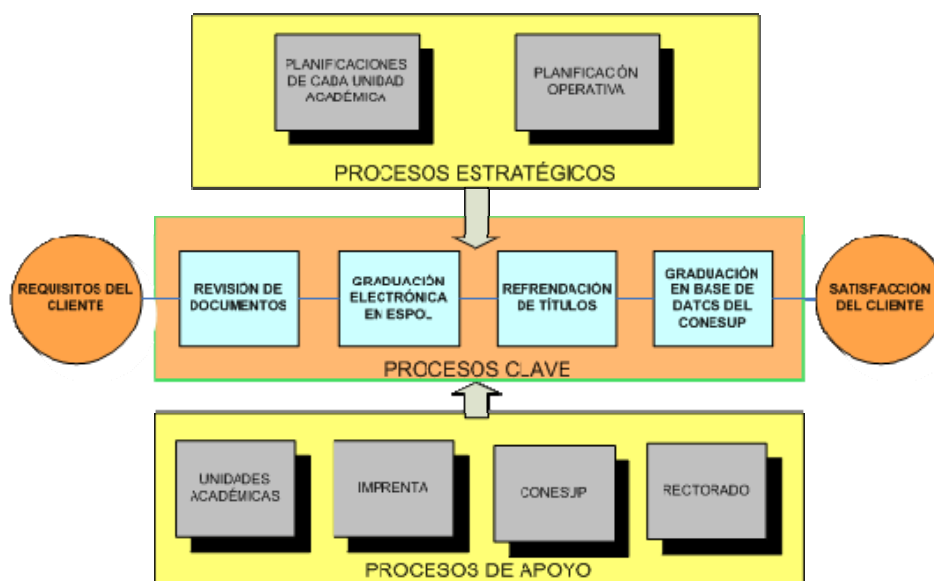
PLANIFICACIONES DE CADA UNIDAD ACADÉMICA

PLANIFICACÓN OPERATIVA

PROCESOS ESTRATÉGICOS

REQUISITOS DEL CLIENTE

REVISION DE DOCUMENTOS

GRADUACIÓN ELECTRÓNICA EN ESPOL

REFRENDACIÓN DE TÍTULOS

GRADUACIÓN EN BASE DE DATOS DEL CONESUP

SATISFACCION DEL CLIENTE

PROCESOS CLAVE

UNIDADES ACADÉMICAS

IMPRENTA

CONESUP

RECTORADO

PROCESOS DE APOYO